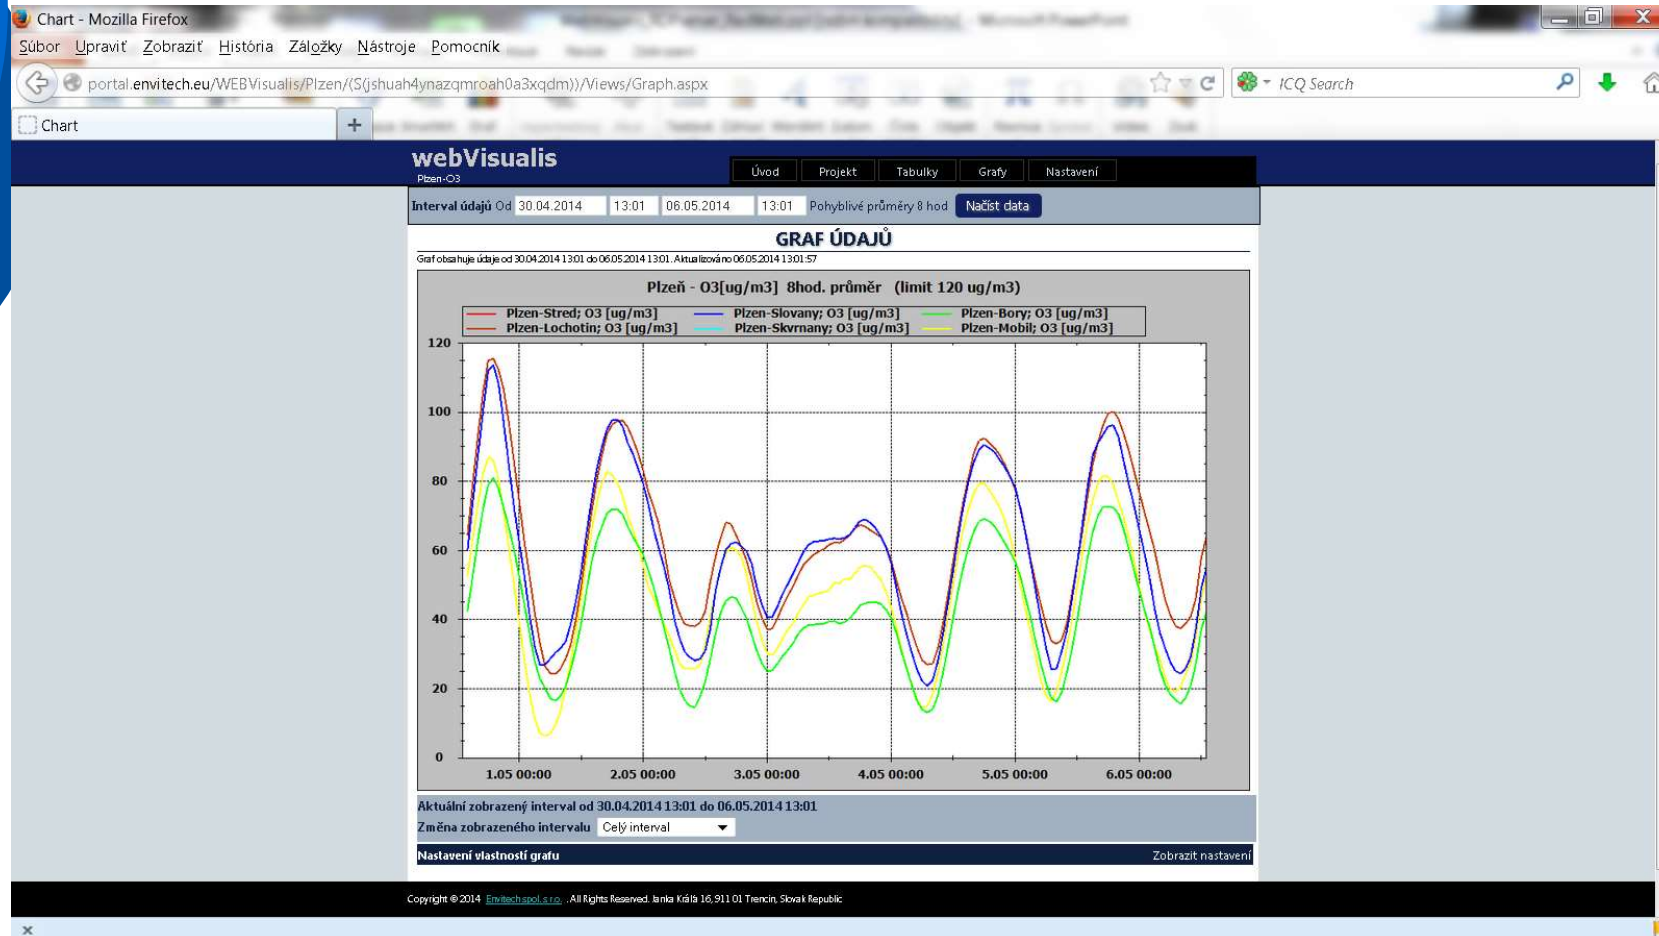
Chart - Mozilla Firefox

Súbor Upraviť Zobraziť História Záložky Nástroje Pomocník

portal.envitech.eu/WEBVisualis/Plzen/(S(jshuah4ynazqmroah0a3xqdm))/Views/Graph.aspx

ICQ Search

Chart

webVisualis
Plzen-O3

Úvod Projekt Tabulky Grafy Nastavení

Interval údajů Od 30.04.2014 13:01 06.05.2014 13:01 Pohyblivé průměry 8 hod Načíst data

GRAF ÚDAJŮ

Graf obsahuje údaje od 30.04.2014 13:01 do 06.05.2014 13:01. Aktualizováno 06.05.2014 13:01:57

Plzeň - O3[ug/m3] 8hod. průměr (limit 120 ug/m3)

Plzen-Stred; O3 [ug/m3] Plzen-Slovany; O3 [ug/m3] Plzen-Bory; O3 [ug/m3]
Plzen-Lochotin; O3 [ug/m3] Plzen-Skvrnany; O3 [ug/m3] Plzen-Mobil; O3 [ug/m3]

120
100
80
60
40
20
0

1.05 00:00 2.05 00:00 3.05 00:00 4.05 00:00 5.05 00:00 6.05 00:00

Aktuální zobrazený interval od 30.04.2014 13:01 do 06.05.2014 13:01

Změna zobrazeného intervalu Celý interval

Nastavení vlastností grafu Zobrazit nastavení

Copyright © 2014 Envitech spol. s r.o. . All Rights Reserved. Janka Kráľa 16, 911 01 Trencin, Slovak Republic